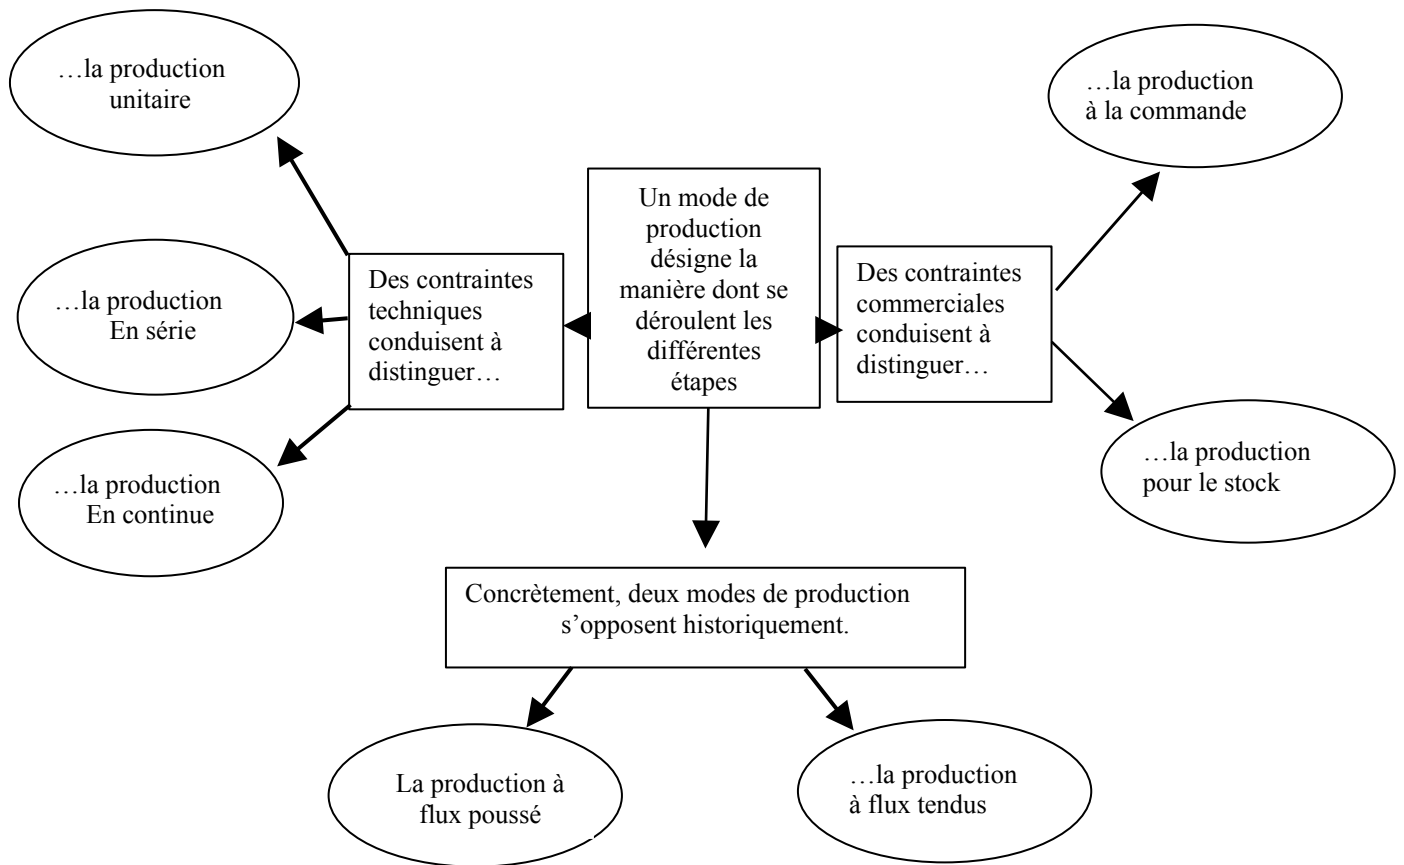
Un mode de production désigne la manière dont se déroulent les différentes étapes

Des contraintes techniques conduisent à distinguer…

…la production unitaire

…la production En série

…la production En continue

Des contraintes commerciales conduisent à distinguer…

…la production à la commande

…la production pour le stock

Concrètement, deux modes de production s'opposent historiquement.

La production à flux poussé

…la production à flux tendus